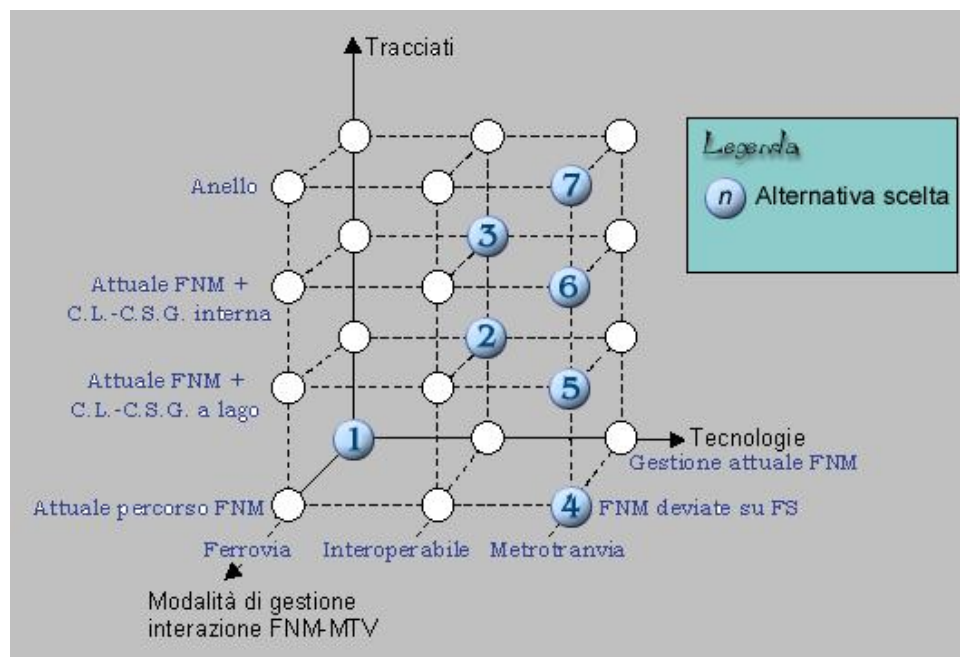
Tracciati

Anello

Attuale FNM + C.L.-C.S.G. interna

Attuale FNM + C.L.-C.S.G. a lago

Attuale percorso FNM

7

3

6

2

5

1

4

Tecnologie

Gestione attuale FNM

FNM deviate su FS

Ferrovia

Interoperabile

Metrotranvia

Modalità di gestione interazione FNM-MTV

Legenda

$n$ Alternativa scelta